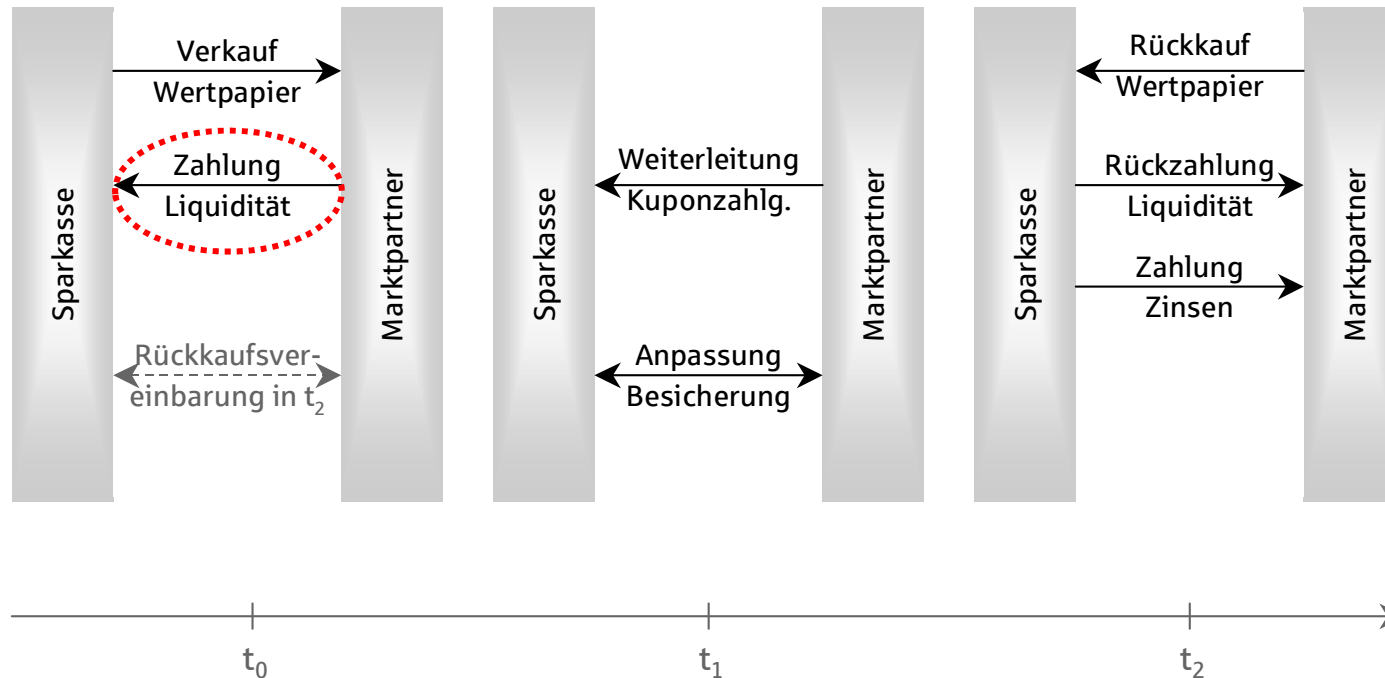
Sparkasse

Verkauf Wertpapier

Zahlung Liquidität

Rückkaufsvereinbarung in $t_2$

Marktpartner

Sparkasse

Weiterleitung Kuponzahlg.

Anpassung Besicherung

Marktpartner

Sparkasse

Rückkauf Wertpapier

Rückzahlung Liquidität

Zahlung Zinsen

Marktpartner

$t_0$

$t_1$

$t_2$